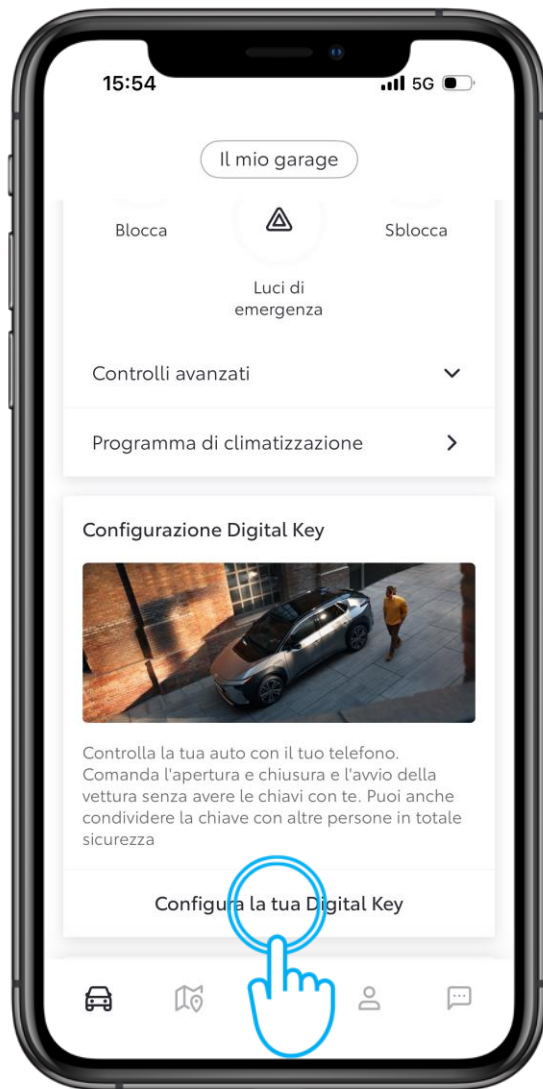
15:54

5G

Il mio garage

Blocca

Sblocca

Luci di emergenza

Controlli avanzati

Programma di climatizzazione

Configurazione Digital Key

Controlla la tua auto con il tuo telefono. Comanda l'apertura e chiusura e l'avvio della vettura senza avere le chiavi con te. Puoi anche condividere la chiave con altre persone in totale sicurezza

Configura la tua Digital Key